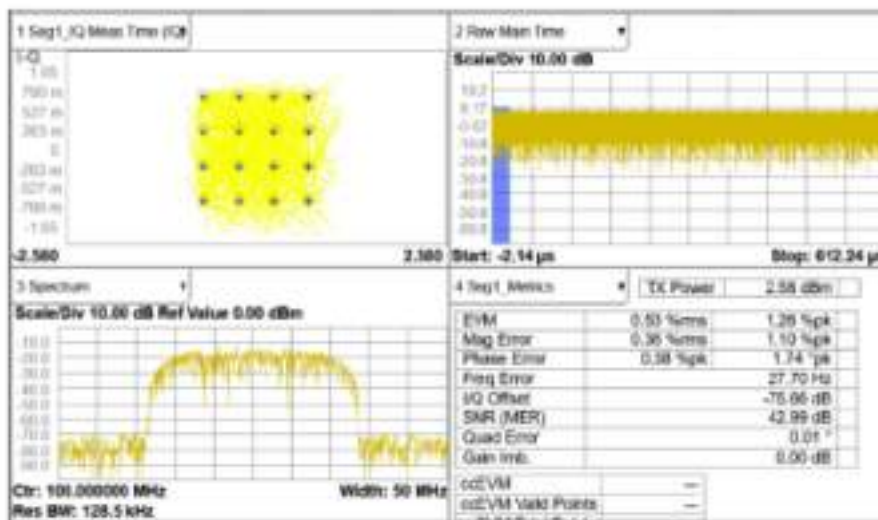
1 Seg1_IQ Meas Time (IQ)
I-Q
1.05
790 m
527 m
263 m
0
-263 m
-527 m
-790 m
-1.05
-2.560
2.560

2 Raw Main Time
Scale/Div 10.00 dB
10.2
0.17
-9.83
-19.8
-29.8
-39.8
-49.8
-59.8
-69.8
Start: -2.14 µs
Stop: 612.24 µ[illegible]

3 Spectrum
Scale/Div 10.00 dB Ref Value 0.00 dBm
-10.0
-20.0
-30.0
-40.0
-50.0
-60.0
-70.0
-80.0
-90.0
Ctr: 100.000000 MHz
Width: 50 MHz
Res BW: 128.5 kHz

4 Seg1_Metrics
TX Power 2.58 dBm

| | | |
|---|---|---|
| EVM | 0.53 %rms | 1.26 %pk |
| Mag Error | 0.36 %rms | 1.10 %pk |
| Phase Error | 0.38 %pk | 1.74 °pk |
| Freq Error | | 27.70 Hz |
| I/Q Offset | | -75.66 dB |
| SNR (MER) | | 42.99 dB |
| Quad Error | | 0.01 ° |
| Gain Imb. | | 0.00 dB |

| | |
|---|---|
| ccEVM | --- |
| ccEVM Valid Points | --- |